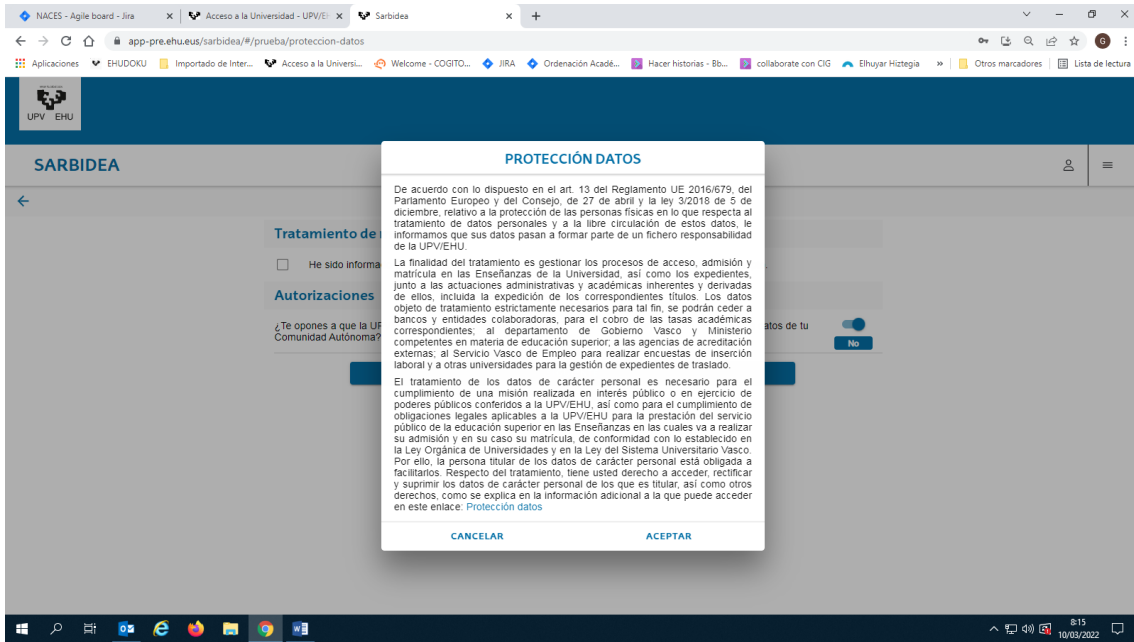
NACES - Agile board - Jira
Acceso a la Universidad - UPV/EH
Sarbidea
app-pre.ehu.eus/sarbidea/#/prueba/proteccion-datos
Aplicaciones EHUDOKU Importado de Inter... Acceso a la Universi... Welcome - COGITO... JIRA Ordenación Acadé... Hacer historias - Bb... collaborate con CIG Elhuyar Hiztegia » Otros marcadores Lista de lectura

UPV EHU

SARBIDEA

Tratamiento de
He sido informa
Autorizaciones
¿Te opones a que la UP
Comunidad Autónoma?
atos de tu
No

PROTECCIÓN DATOS

De acuerdo con lo dispuesto en el art. 13 del Reglamento UE 2016/679, del Parlamento Europeo y del Consejo, de 27 de abril y la ley 3/2018 de 5 de diciembre, relativo a la protección de las personas físicas en lo que respecta al tratamiento de datos personales y a la libre circulación de estos datos, le informamos que sus datos pasan a formar parte de un fichero responsabilidad de la UPV/EHU.

La finalidad del tratamiento es gestionar los procesos de acceso, admisión y matrícula en las Enseñanzas de la Universidad, así como los expedientes, junto a las actuaciones administrativas y académicas inherentes y derivadas de ellos, incluida la expedición de los correspondientes títulos. Los datos objeto de tratamiento estrictamente necesarios para tal fin, se podrán ceder a bancos y entidades colaboradoras, para el cobro de las tasas académicas correspondientes; al departamento de Gobierno Vasco y Ministerio competentes en materia de educación superior; a las agencias de acreditación externas; al Servicio Vasco de Empleo para realizar encuestas de inserción laboral y a otras universidades para la gestión de expedientes de traslado.

El tratamiento de los datos de carácter personal es necesario para el cumplimiento de una misión realizada en interés público o en ejercicio de poderes públicos conferidos a la UPV/EHU, así como para el cumplimiento de obligaciones legales aplicables a la UPV/EHU para la prestación del servicio público de la educación superior en las Enseñanzas en las cuales va a realizar su admisión y en su caso su matrícula, de conformidad con lo establecido en la Ley Orgánica de Universidades y en la Ley del Sistema Universitario Vasco. Por ello, la persona titular de los datos de carácter personal está obligada a facilitarlos. Respecto del tratamiento, tiene usted derecho a acceder, rectificar y suprimir los datos de carácter personal de los que es titular, así como otros derechos, como se explica en la información adicional a la que puede acceder en este enlace: Protección datos

CANCELAR
ACEPTAR

8:15
10/03/2022